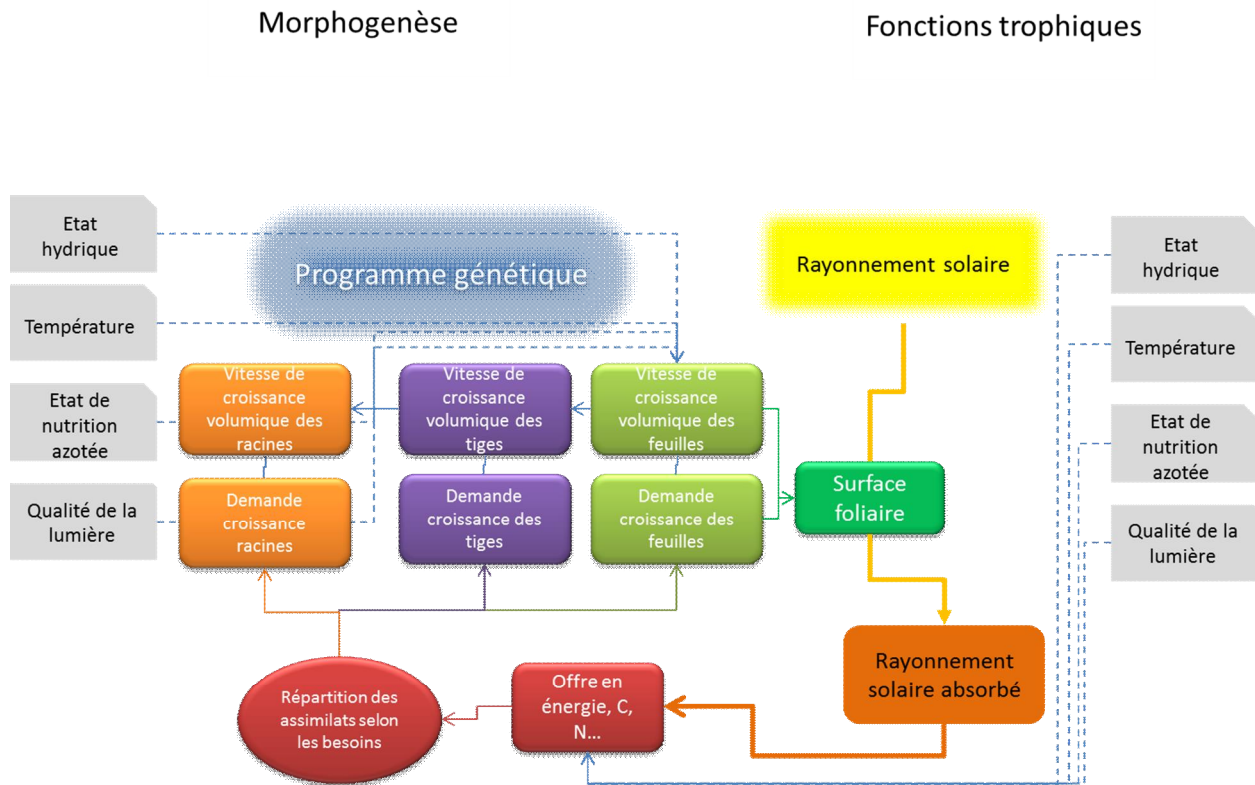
Morphogenèse

Fonctions trophiques

Etat hydrique

Température

Etat de nutrition azotée

Qualité de la lumière

Programme génétique

Vitesse de croissance volumique des racines

Vitesse de croissance volumique des tiges

Vitesse de croissance volumique des feuilles

Demande croissance racines

Demande croissance des tiges

Demande croissance des feuilles

Rayonnement solaire

Surface foliaire

Rayonnement solaire absorbé

Offre en énergie, C, N…

Répartition des assimilats selon les besoins

Etat hydrique

Température

Etat de nutrition azotée

Qualité de la lumière